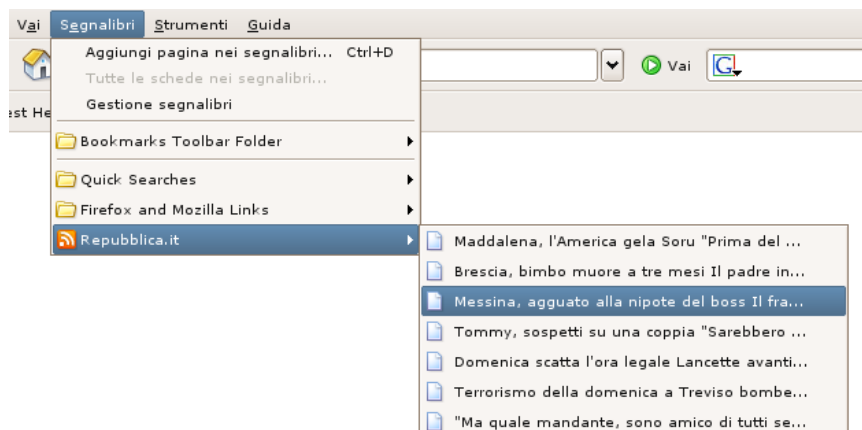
Vai Segnalibri Strumenti Guida

Aggiungi pagina nei segnalibri... Ctrl+D
Tutte le schede nei segnalibri...
Gestione segnalibri

Vai

est He

Bookmarks Toolbar Folder
Quick Searches
Firefox and Mozilla Links
Repubblica.it

Maddalena, l'America gela Soru "Prima del ...
Brescia, bimbo muore a tre mesi Il padre in...
Messina, agguato alla nipote del boss Il fra...
Tommy, sospetti su una coppia "Sarebbero ...
Domenica scatta l'ora legale Lancette avanti...
Terrorismo della domenica a Treviso bombe...
"Ma quale mandante, sono amico di tutti se...